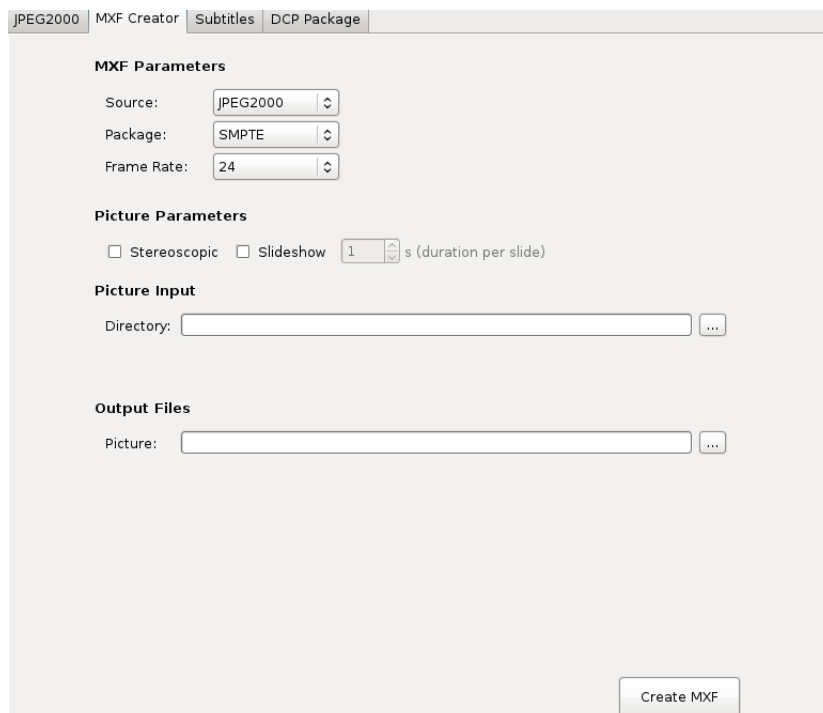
JPEG2000 | MXF Creator | Subtitles | DCP Package

MXF Parameters

Source: JPEG2000

Package: SMPTE

Frame Rate: 24

Picture Parameters

☐ Stereoscopic ☐ Slideshow 1 s (duration per slide)

Picture Input

Directory: ...

Output Files

Picture: ...

Create MXF